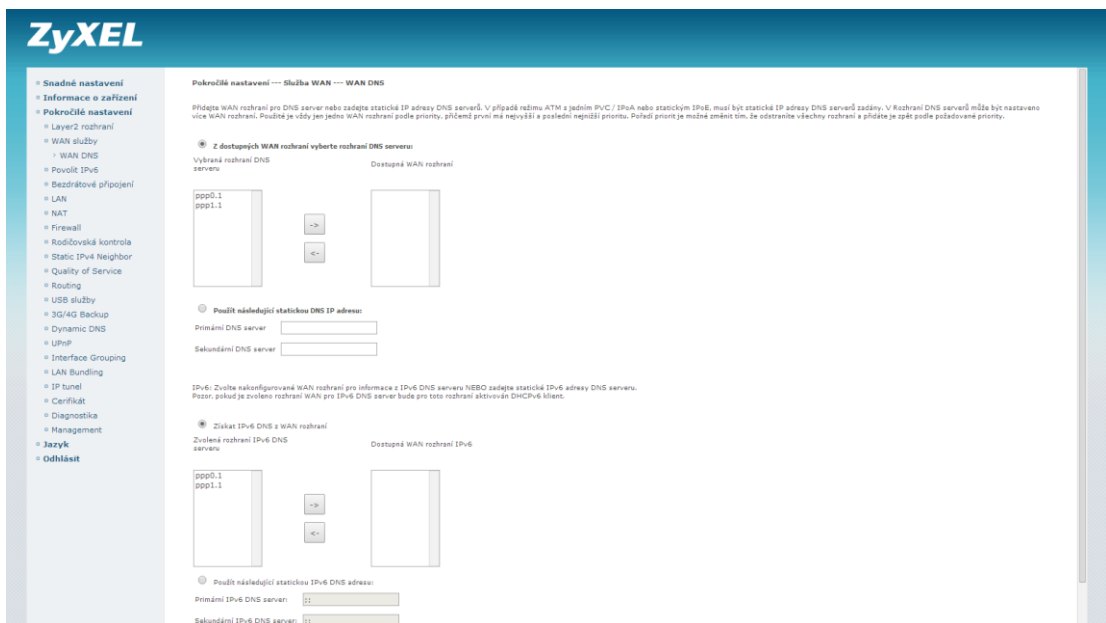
ZyXEL

Snadné nastavení
Informace o zařízení
Pokročilé nastavení
Layer2 rozhraní
WAN služby
WAN DNS
Povolit IPv6
Bezdrátové připojení
LAN
NAT
Firewall
Rodičovská kontrola
Static IPv4 Neighbor
Quality of Service
Routing
USB služby
3G/4G Backup
Dynamic DNS
UPnP
Interface Grouping
LAN Bundling
IP tunel
Cerifikát
Diagnostika
Management
Jazyk
Odhlásit

Pokročilé nastavení --- Služba WAN --- WAN DNS

Přidejte WAN rozhraní pro DNS server nebo zadejte statické IP adresy DNS serverů. V případě režimu ATM s jedním PVC / IPoA nebo statickým IPoE, musí být statické IP adresy DNS serverů zadány. V Rozhraní DNS serverů může být nastaveno více WAN rozhraní. Použité je vždy jen jedno WAN rozhraní podle priority, přičemž první má nejvyšší a poslední nejnižší prioritu. Pořadí priorit je možné změnit tím, že odstraníte všechny rozhraní a přidáte je zpět podle požadované priority.

Z dostupných WAN rozhraní vyberte rozhraní DNS serveru:

Vybraná rozhraní DNS serveru

Dostupná WAN rozhraní

ppp0.1
ppp1.1

->
<-

Použít následující statickou DNS IP adresu:

Primární DNS server

Sekundární DNS server

IPv6: Zvolte nakonfigurované WAN rozhraní pro informace z IPv6 DNS serveru NEBO zadejte statické IPv6 adresy DNS serveru.
Pozor, pokud je zvoleno rozhraní WAN pro IPv6 DNS server bude pro toto rozhraní aktivován DHCPv6 klient.

Získat IPv6 DNS z WAN rozhraní

Zvolená rozhraní IPv6 DNS serveru

Dostupná WAN rozhraní IPv6

ppp0.1
ppp1.1

->
<-

Použít následující statickou IPv6 DNS adresu:

Primární IPv6 DNS server: ::

Sekundární IPv6 DNS server: ::